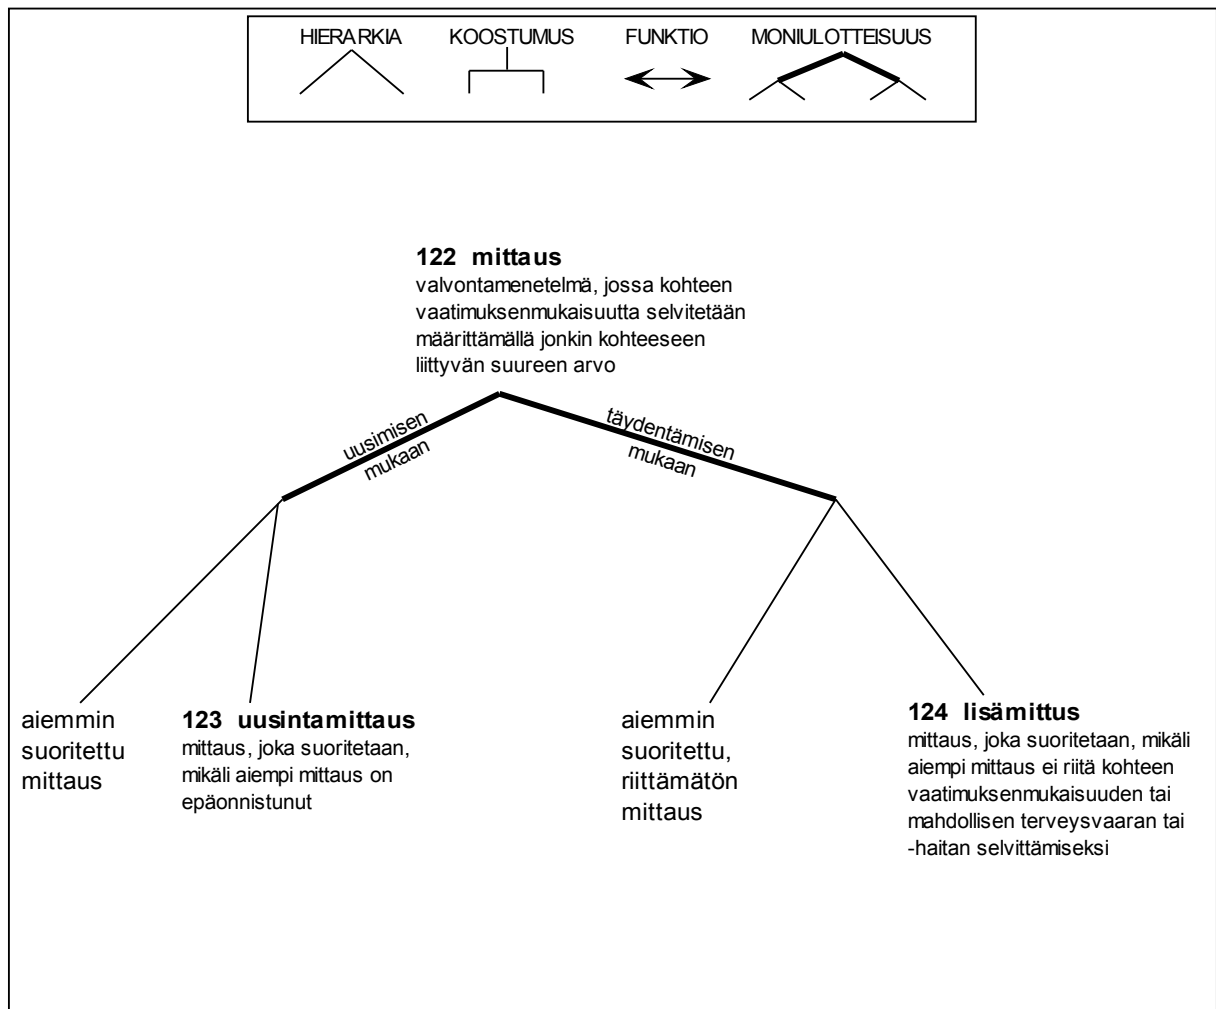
HIERARKIA KOOSTUMUS FUNKTIO MONIULOTTEISUUS

**122 mittaus**
valvontamenetelmä, jossa kohteen vaatimuksenmukaisuutta selvitetään määrittämällä jonkin kohteeseen liittyvän suureen arvo

uusimisen mukaan

täydentämisen mukaan

aiemmin suoritettu mittaus

**123 uusintamittaus**
mittaus, joka suoritetaan, mikäli aiempi mittaus on epäonnistunut

aiemmin suoritettu, riittämätön mittaus

**124 lisämittus**
mittaus, joka suoritetaan, mikäli aiempi mittaus ei riitä kohteen vaatimuksenmukaisuuden tai mahdollisen terveysvaaran tai -haitan selvittämiseksi